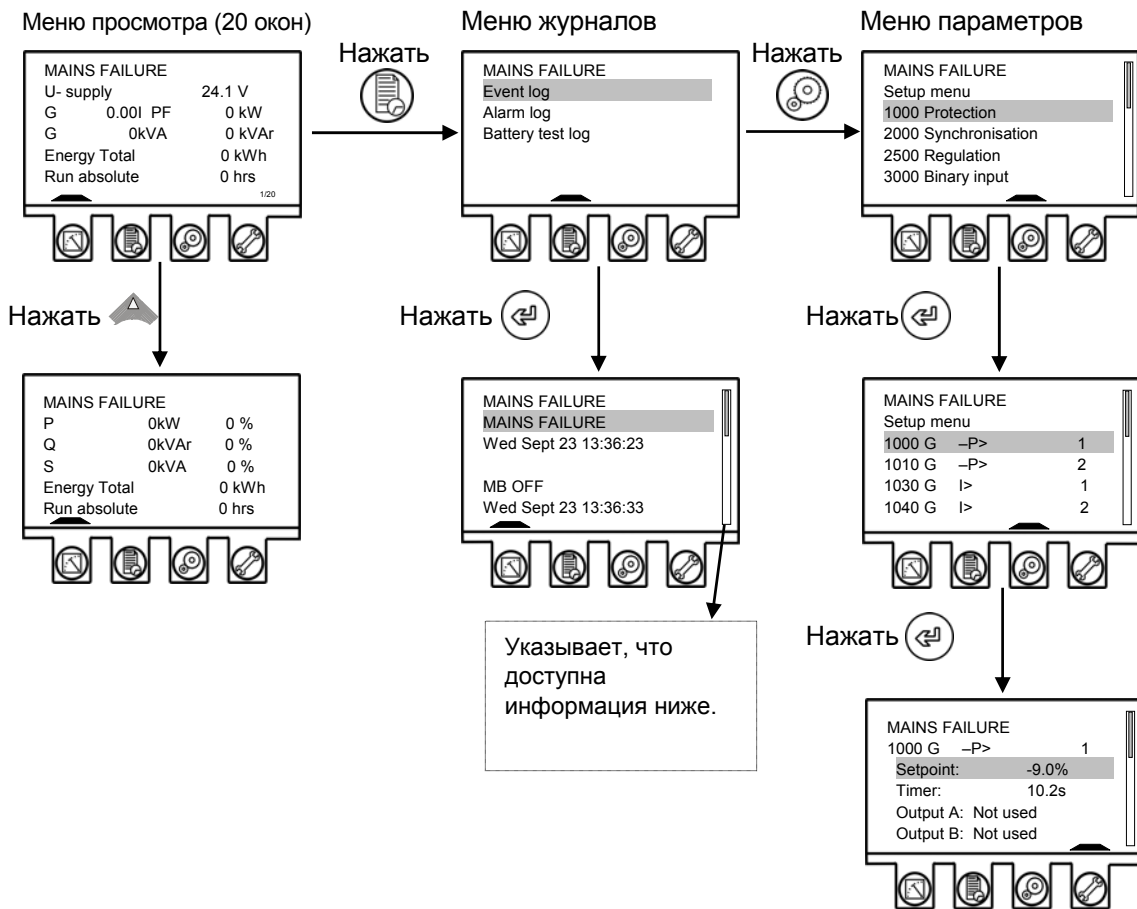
Меню просмотра (20 окон)

MAINS FAILURE
U- supply 24.1 V
G 0.00I PF 0 kW
G 0kVA 0 kVAr
Energy Total 0 kWh
Run absolute 0 hrs
1/20

Нажать

Меню журналов

MAINS FAILURE
Event log
Alarm log
Battery test log

Нажать

Меню параметров

MAINS FAILURE
Setup menu
1000 Protection
2000 Synchronisation
2500 Regulation
3000 Binary input

Нажать

MAINS FAILURE
P 0kW 0 %
Q 0kVAr 0 %
S 0kVA 0 %
Energy Total 0 kWh
Run absolute 0 hrs

Нажать

MAINS FAILURE
MAINS FAILURE
Wed Sept 23 13:36:23

MB OFF
Wed Sept 23 13:36:33

Указывает, что доступна информация ниже.

Нажать

MAINS FAILURE
Setup menu
1000 G –P> 1
1010 G –P> 2
1030 G I> 1
1040 G I> 2

Нажать

MAINS FAILURE
1000 G –P> 1
Setpoint: -9.0%
Timer: 10.2s
Output A: Not used
Output B: Not used